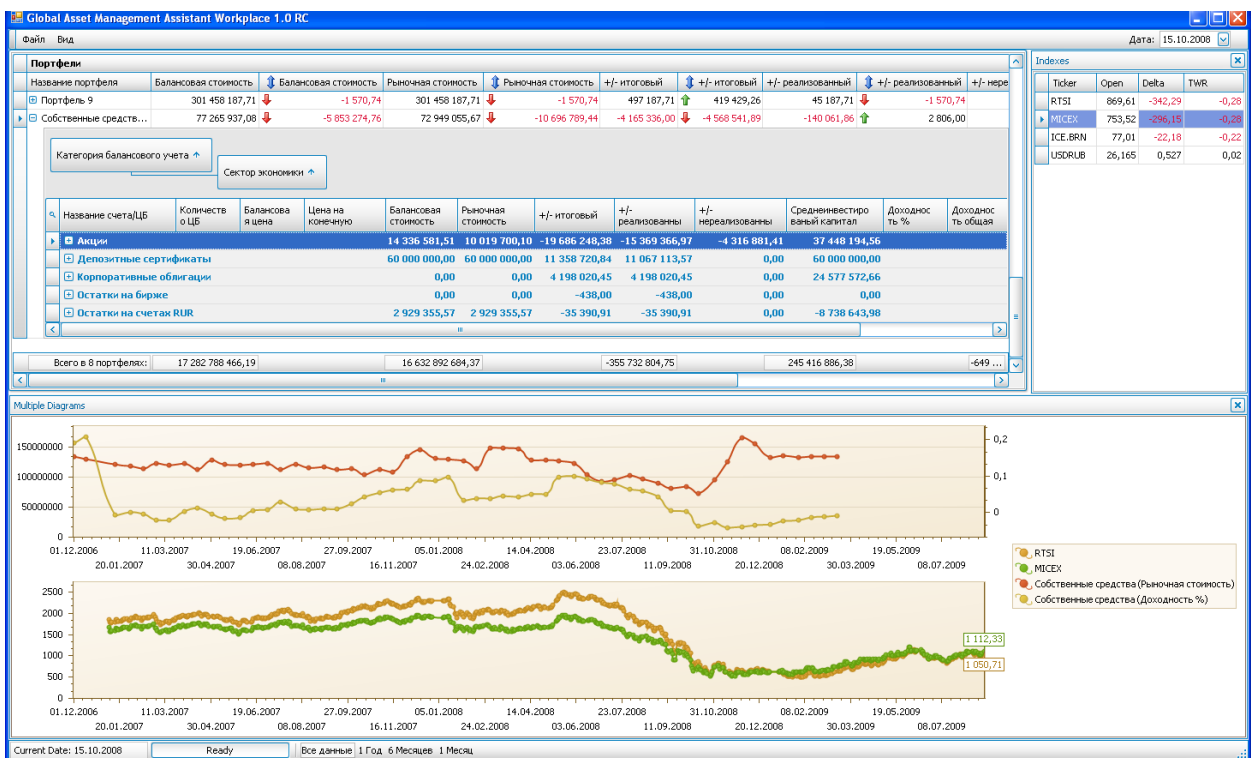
Global Asset Management Assistant Workplace 1.0 RC

Файл Вид

Дата: 15.10.2008

Портфели

| Название портфеля | Балансовая стоимость | Балансовая стоимость | Рыночная стоимость | Рыночная стоимость | +/- итоговый | +/- итоговый | +/- реализованный | +/- реализованный | +/- нере |
|---|---|---|---|---|---|---|---|---|---|
| Портфель 9 | 301 458 187,71 | -1 570,74 | 301 458 187,71 | -1 570,74 | 497 187,71 | 419 429,26 | 45 187,71 | -1 570,74 | |
| Собственные средств... | 77 265 937,08 | -5 853 274,76 | 72 949 055,67 | -10 696 789,44 | -4 165 336,00 | -4 568 541,89 | -140 061,86 | 2 806,00 | |

Категория балансового учета

Сектор экономики

| Название счета/ЦБ | Количеств о ЦБ | Балансова я цена | Цена на конечную | Балансовая стоимость | Рыночная стоимость | +/- итоговый | +/- реализованны | +/- нереализованны | Среднеинвестиро ваный капитал | Доходнос ть % | Доходнос ть общая |
|---|---|---|---|---|---|---|---|---|---|---|---|
| Акции | | | | 14 336 581,51 | 10 019 700,10 | -19 686 248,38 | -15 369 366,97 | -4 316 881,41 | 37 448 194,56 | | |
| Депозитные сертификаты | | | | 60 000 000,00 | 60 000 000,00 | 11 358 720,84 | 11 067 113,57 | 0,00 | 60 000 000,00 | | |
| Корпоративные облигации | | | | 0,00 | 0,00 | 4 198 020,45 | 4 198 020,45 | 0,00 | 24 577 572,66 | | |
| Остатки на бирже | | | | 0,00 | 0,00 | -438,00 | -438,00 | 0,00 | 0,00 | | |
| Остатки на счетах RUR | | | | 2 929 355,57 | 2 929 355,57 | -35 390,91 | -35 390,91 | 0,00 | -8 738 643,98 | | |

Всего в 8 портфелях: 17 282 788 466,19 | 16 632 892 684,37 | -355 732 804,75 | 245 416 886,38 | -649 ...

Indexes

| Ticker | Open | Delta | TWR |
|---|---|---|---|
| RTSI | 869,61 | -342,29 | -0,28 |
| MICEX | 753,52 | -296,15 | -0,28 |
| ICE.BRN | 77,01 | -22,18 | -0,22 |
| USDRUB | 26,165 | 0,527 | 0,02 |

Multiple Diagrams

150000000
100000000
50000000
0
0,2
0,1
0
01.12.2006 11.03.2007 19.06.2007 27.09.2007 05.01.2008 14.04.2008 23.07.2008 31.10.2008 08.02.2009 19.05.2009
20.01.2007 30.04.2007 08.08.2007 16.11.2007 24.02.2008 03.06.2008 11.09.2008 20.12.2008 30.03.2009 08.07.2009

RTSI
MICEX
Собственные средства (Рыночная стоимость)
Собственные средства (Доходность %)

2500
2000
1500
1000
500
0
1 112,33
1 050,71
01.12.2006 11.03.2007 19.06.2007 27.09.2007 05.01.2008 14.04.2008 23.07.2008 31.10.2008 08.02.2009 19.05.2009
20.01.2007 30.04.2007 08.08.2007 16.11.2007 24.02.2008 03.06.2008 11.09.2008 20.12.2008 30.03.2009 08.07.2009

Current Date: 15.10.2008 Ready Все данные 1 Год 6 Месяцев 1 Месяц